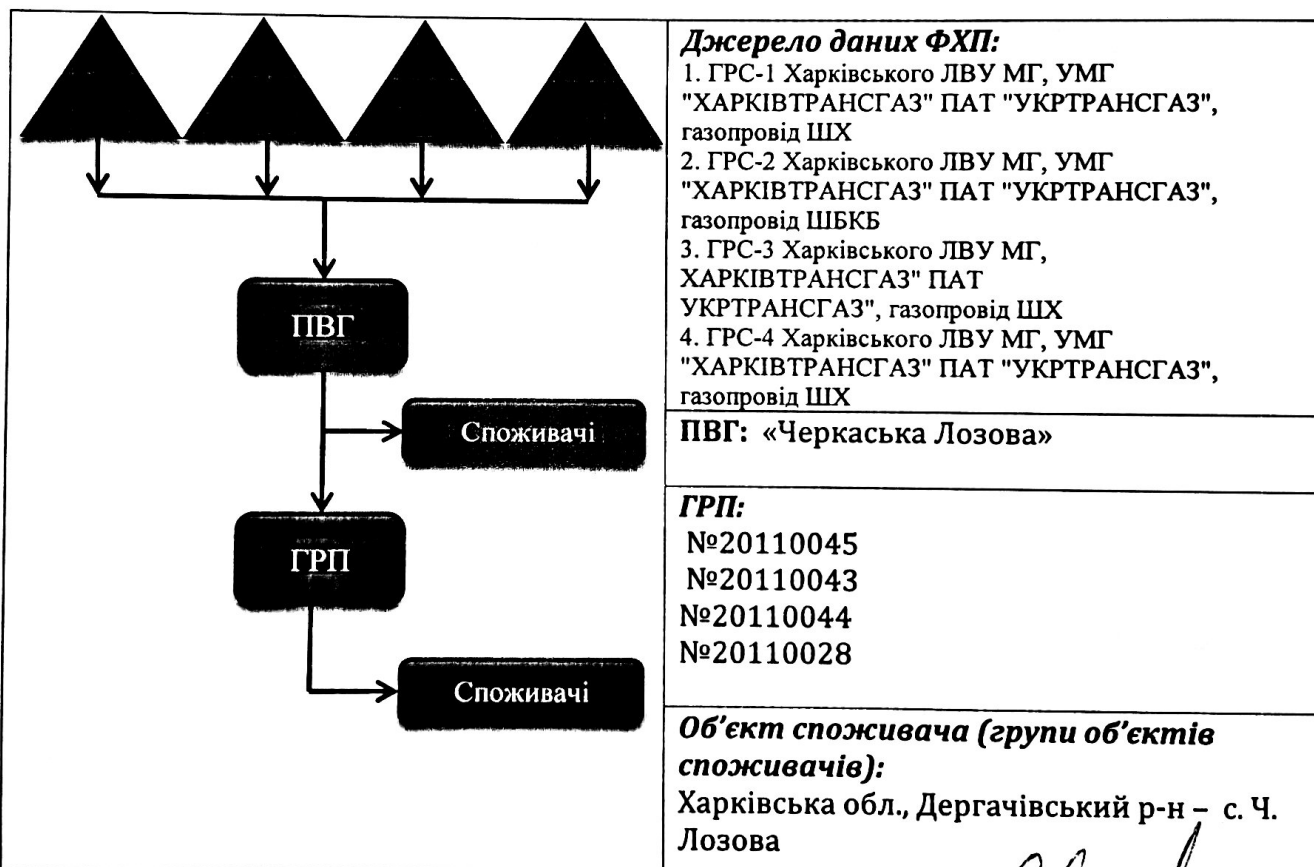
ПВГ

Споживачі

ГРП

Споживачі

*Джерело даних ФХП:*
1. ГРС-1 Харківського ЛВУ МГ, УМГ "ХАРКІВТРАНСГАЗ" ПАТ "УКРТРАНСГАЗ", газопровід ШХ
2. ГРС-2 Харківського ЛВУ МГ, УМГ "ХАРКІВТРАНСГАЗ" ПАТ "УКРТРАНСГАЗ", газопровід ШБКБ
3. ГРС-3 Харківського ЛВУ МГ, ХАРКІВТРАНСГАЗ" ПАТ УКРТРАНСГАЗ", газопровід ШХ
4. ГРС-4 Харківського ЛВУ МГ, УМГ "ХАРКІВТРАНСГАЗ" ПАТ "УКРТРАНСГАЗ", газопровід ШХ

ПВГ: «Черкаська Лозова»

*ГРП:*
№20110045
№20110043
№20110044
№20110028

*Об'єкт споживача (групи об'єктів споживачів):*
Харківська обл., Дергачівський р-н – с. Ч. Лозова